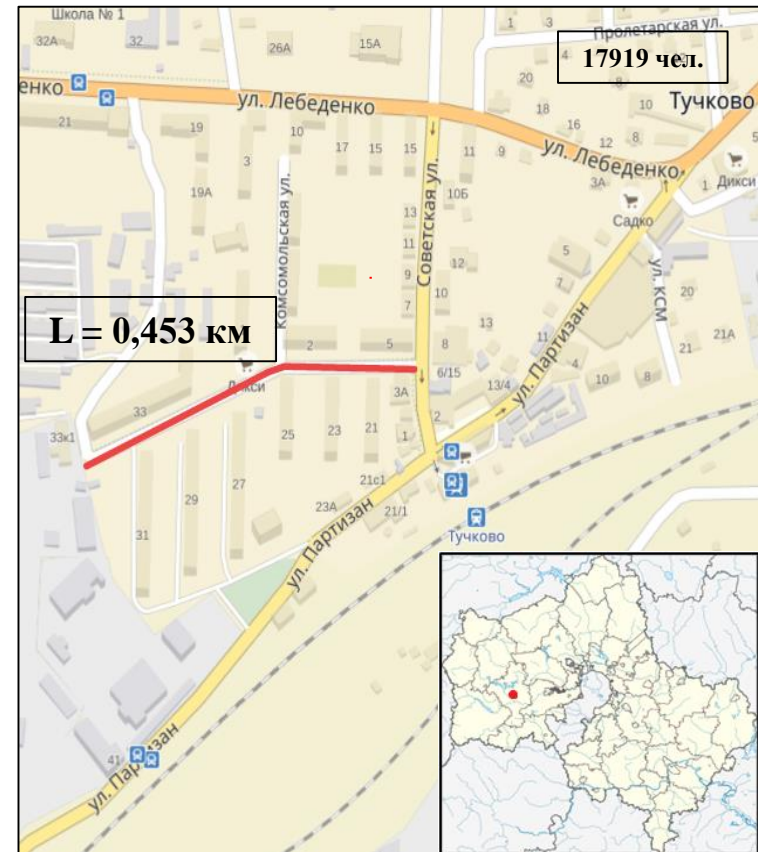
Школа № 1
32А
32
26А
15А
1
3
Пролетарская ул.
4
17919 чел.
енко
ул. Лебеденко
20
Тучково
21
19
10
18
16
10
17
15
15
11
9
12
8
ул. Лебеденко
3
3А
1
Дикси
19А
10Б
Садко
Комсомольская ул.
Советская ул.
13
11
12
5
9
ул. КСМ
10
7
20
L = 0,453 км
13
ул. Партизан
11
21
21А
2
5
6/15
13/4
4
10
8
Дикси
3А
33
ул. Партизан
33к1
25
23
21
1
2
21с1
29
27
23А
21/1
ул. Партизан
Тучково
31
ул. Партизан
41